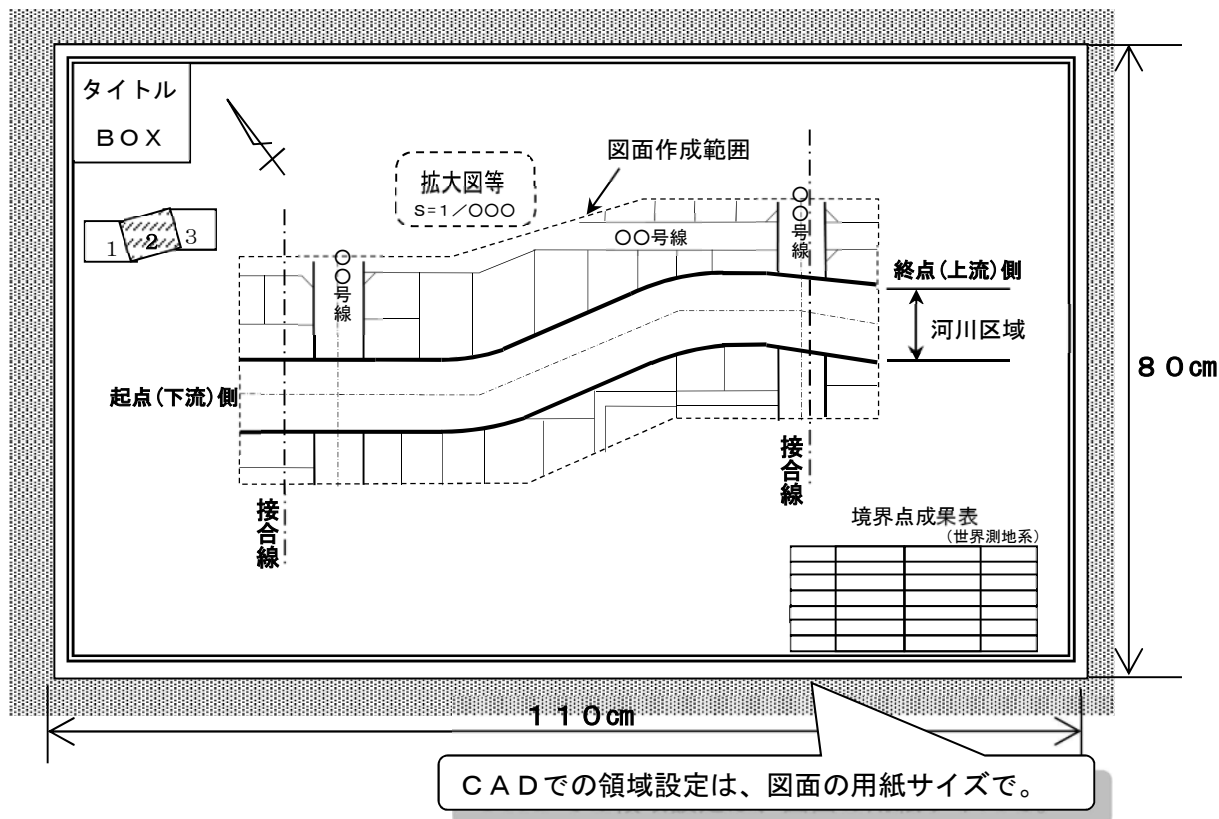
タイトル
BOX

1 2 3

拡大図等
S=1/○○○

図面作成範囲

○○号線

○○号線

○○号線

終点(上流)側

河川区域

80cm

起点(下流)側

接合線

接合線

境界点成果表
(世界測地系)

|  |  |  |  |
|---|---|---|---|
|  |  |  |  |
|  |  |  |  |
|  |  |  |  |
|  |  |  |  |
|  |  |  |  |
|  |  |  |  |

110cm

CADでの領域設定は、図面の用紙サイズで。